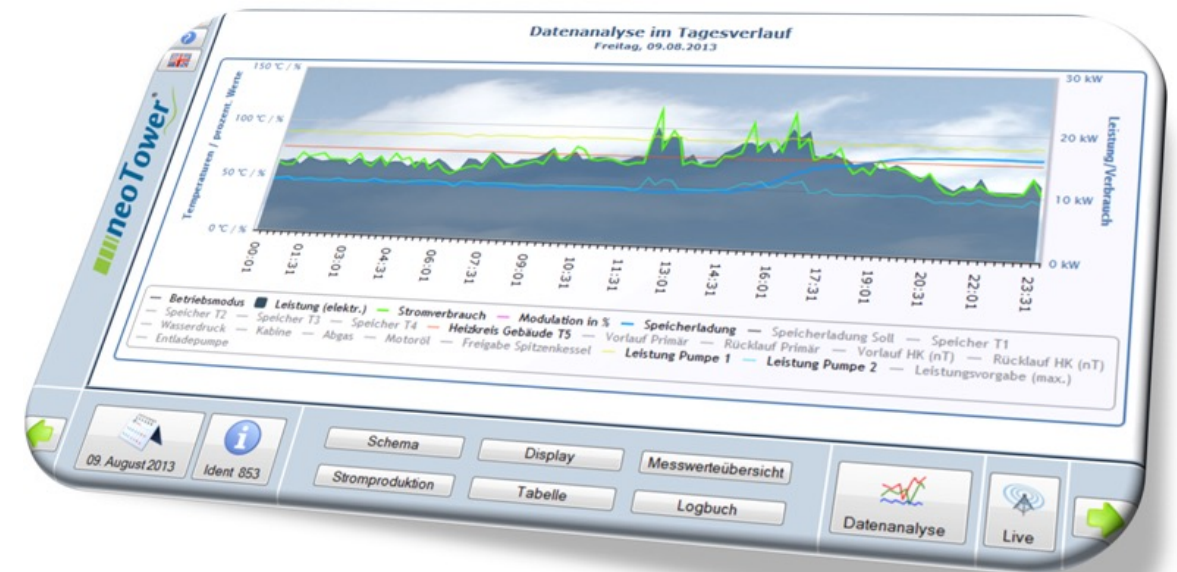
Datenanalyse im Tagesverlauf
Freitag, 09.08.2013

neoTower

150 °C / % 100 °C / % 50 °C / % 0 °C / %

Temperaturen / prozent. Werte

30 kW 20 kW 10 kW 0 kW

Leistung/Verbrauch

10:00 01:31 03:01 04:31 06:01 07:31 09:01 10:31 11:31 13:01 14:31 16:01 17:31 19:01 20:31 22:01 23:31

Betriebsmodus Leistung (elektr.) Stromverbrauch Modulation in % Speicherladung Speicherladung Soll Speicher T1 Speicher T2 Speicher T3 Speicher T4 Heizkreis Gebäude T5 Vorlauf Primär Rücklauf Primär Vorlauf HK (nT) Rücklauf HK (nT) Wasserdruck Kabine Abgas Motoröl Freigabe Spitzenkessel Leistung Pumpe 1 Leistung Pumpe 2 Leistungsvorgabe (max.) Entladepumpe

09 August 2013
Ident 853
Schema
Display
Stromproduktion
Tabelle
Messwerteübersicht
Logbuch
Datenanalyse
Live